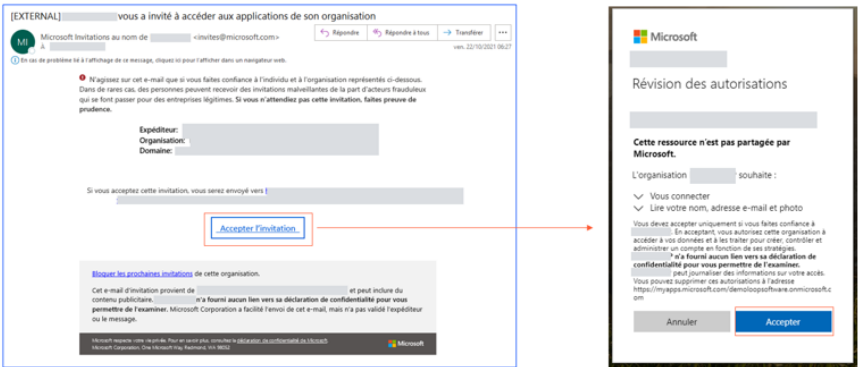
[EXTERNAL] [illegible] vous a invité à accéder aux applications de son organisation

MI Microsoft Invitations au nom de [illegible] <invites@microsoft.com>
À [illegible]

Répondre | Répondre à tous | Transférer | ...

ven. 22/10/2021 06:27

En cas de problème lié à l'affichage de ce message, cliquez ici pour l'afficher dans un navigateur web.

N'agissez sur cet e-mail que si vous faites confiance à l'individu et à l'organisation représentés ci-dessous. Dans de rares cas, des personnes peuvent recevoir des invitations malveillantes de la part d'acteurs frauduleux qui se font passer pour des entreprises légitimes. Si vous n'attendiez pas cette invitation, faites preuve de prudence.

Expéditeur: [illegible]
Organisation: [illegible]
Domaine: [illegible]

Si vous acceptez cette invitation, vous serez envoyé vers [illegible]

Accepter l'invitation

Bloquer les prochaines invitations de cette organisation.

Cet e-mail d'invitation provient de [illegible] et peut inclure du contenu publicitaire. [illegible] n'a fourni aucun lien vers sa déclaration de confidentialité pour vous permettre de l'examiner. Microsoft Corporation a facilité l'envoi de cet e-mail, mais n'a pas validé l'expéditeur ou le message.

Microsoft respecte votre vie privée. Pour en savoir plus, consultez la déclaration de confidentialité de Microsoft. Microsoft Corporation, One Microsoft Way Redmond, WA 98052

Microsoft

Microsoft

Révision des autorisations

Cette ressource n'est pas partagée par Microsoft.

L'organisation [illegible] souhaite :

Vous connecter
Lire votre nom, adresse e-mail et photo

Vous devez accepter uniquement si vous faites confiance à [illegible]. En acceptant, vous autorisez cette organisation à accéder à vos données et à les traiter pour créer, contrôler et administrer un compte en fonction de ses stratégies. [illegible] n'a fourni aucun lien vers sa déclaration de confidentialité pour vous permettre de l'examiner. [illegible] peut journaliser des informations sur votre accès. Vous pouvez supprimer ces autorisations à l'adresse https://myapps.microsoft.com/demoloopsoftware.onmicrosoft.com

Annuler | Accepter